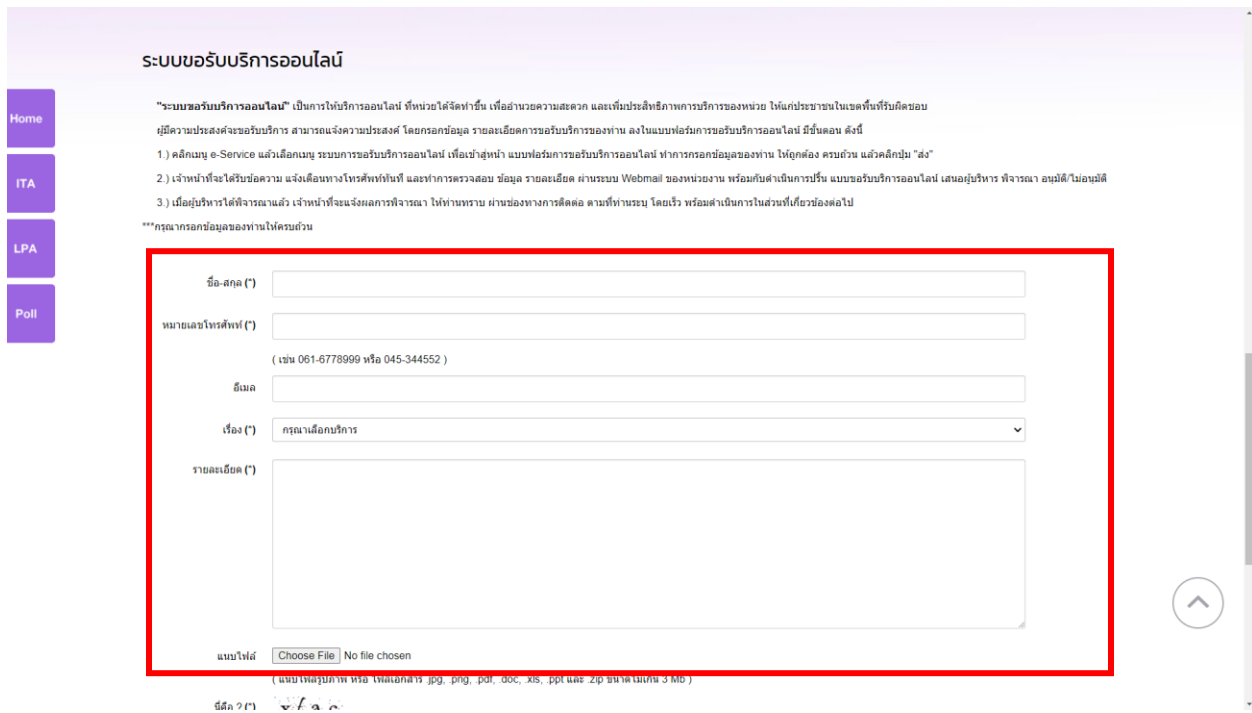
Home

ITA

LPA

Poll

ระบบขอรับบริการออนไลน์

"ระบบขอรับบริการออนไลน์" เป็นการให้บริการออนไลน์ ที่หน่วยได้จัดทำขึ้น เพื่ออำนวยความสะดวก และเพิ่มประสิทธิภาพการบริการของหน่วย ให้แก่ประชาชนในเขตพื้นที่รับผิดชอบ

ผู้มีความประสงค์จะขอรับบริการ สามารถแจ้งความประสงค์ โดยกรอกข้อมูล รายละเอียดการขอรับบริการของท่าน ลงในแบบฟอร์มการขอรับบริการออนไลน์ มีขั้นตอน ดังนี้

1.) คลิกเมนู e-Service แล้วเลือกเมนู ระบบการขอรับบริการออนไลน์ เพื่อเข้าสู่หน้า แบบฟอร์มการขอรับบริการออนไลน์ ทำการกรอกข้อมูลของท่าน ให้ถูกต้อง ครบถ้วน แล้วคลิกปุ่ม "ส่ง"

2.) เจ้าหน้าที่จะได้รับข้อความ แจ้งเตือนทางโทรศัพท์ทันที และทำการตรวจสอบ ข้อมูล รายละเอียด ผ่านระบบ Webmail ของหน่วยงาน พร้อมกับดำเนินการปริ้น แบบขอรับบริการออนไลน์ เสนอผู้บริหาร พิจารณา อนุมัติ/ไม่อนุมัติ

3.) เมื่อผู้บริหารได้พิจารณาแล้ว เจ้าหน้าที่จะแจ้งผลการพิจารณา ให้ท่านทราบ ผ่านช่องทางการติดต่อ ตามที่ท่านระบุ โดยเร็ว พร้อมดำเนินการในส่วนที่เกี่ยวข้องต่อไป

***กรุณากรอกข้อมูลของท่านให้ครบถ้วน

ชื่อ-สกุล (*)

หมายเลขโทรศัพท์ (*)

( เช่น 061-6778999 หรือ 045-344552 )

อีเมล

เรื่อง (*) กรุณาเลือกบริการ

รายละเอียด (*)

แนบไฟล์ Choose File No file chosen

( แนบไฟล์รูปภาพ หรือ ไฟล์เอกสาร .jpg, .png, .pdf, .doc, .xls, .ppt และ .zip ขนาดไม่เกิน 3 Mb )

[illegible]